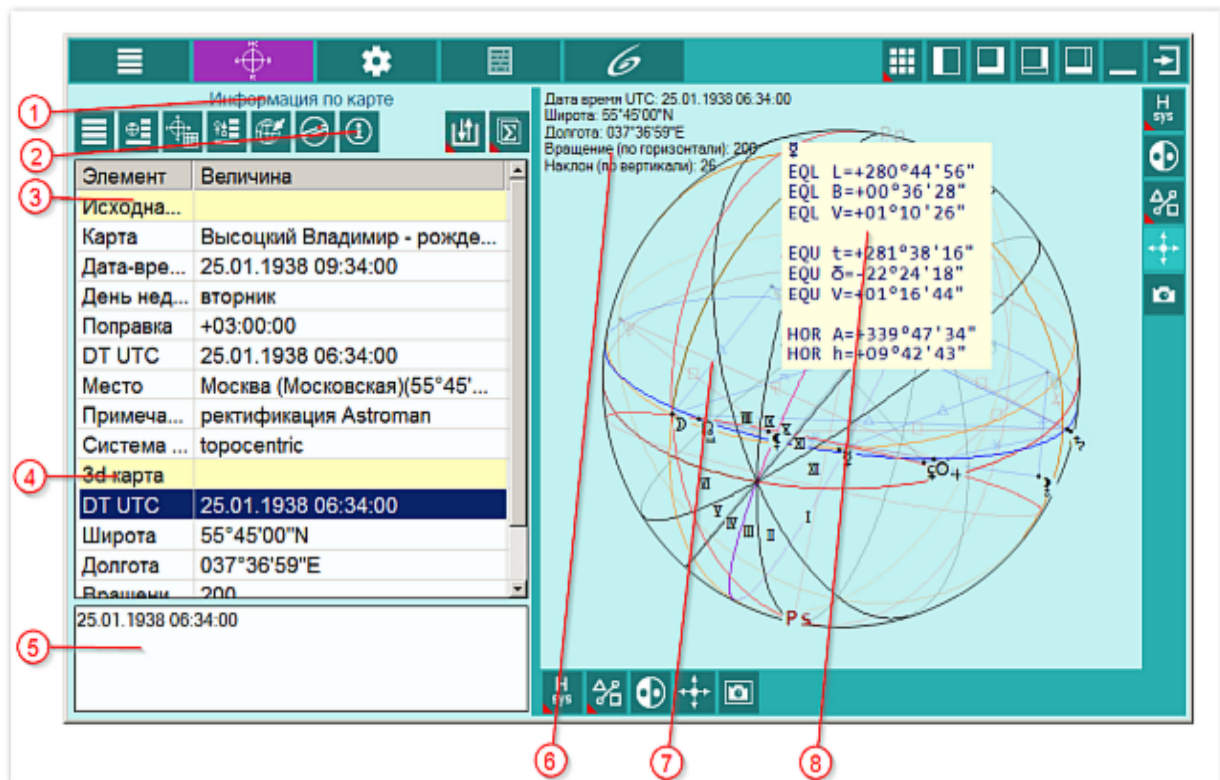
Информация по карте

1
2
3
4
5

| Элемент | Величина |
|---|---|
| Исходна... | |
| Карта | Высоцкий Владимир - рожде... |
| Дата-вре... | 25.01.1938 09:34:00 |
| День нед... | вторник |
| Поправка | +03:00:00 |
| DT UTC | 25.01.1938 06:34:00 |
| Место | Москва (Московская)(55°45'... |
| Примеча... | ректификация Astroman |
| Система ... | topocentric |
| 3d карта | |
| DT UTC | 25.01.1938 06:34:00 |
| Широта | 55°45'00"N |
| Долгота | 037°36'59"E |
| Вращени | 200 |

25.01.1938 06:34:00

Дата время UTC: 25.01.1938 06:34:00
Широта: 55°45'00"N
Долгота: 037°36'59"E
Вращение (по горизонтали): 200
Наклон (по вертикали): 26

EQL L=+280°44'56"
EQL B=+00°36'28"
EQL V=+01°10'26"

EQU t=+281°38'16"
EQU δ=-22°24'18"
EQU V=+01°16'44"

HOR A=+339°47'34"
HOR h=+09°42'43"

Ps

H sys

H sys

6
7
8